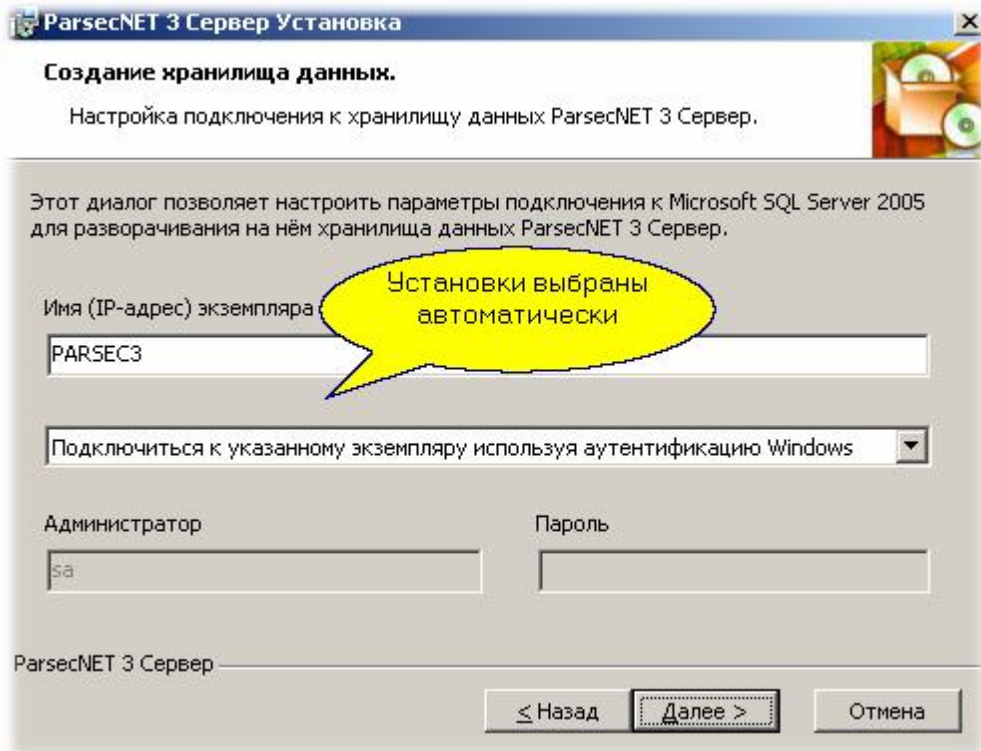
ParsecNET 3 Сервер Установка

Создание хранилища данных.

Настройка подключения к хранилищу данных ParsecNET 3 Сервер.

Этот диалог позволяет настроить параметры подключения к Microsoft SQL Server 2005 для разворачивания на нём хранилища данных ParsecNET 3 Сервер.

Установки выбраны автоматически

Имя (IP-адрес) экземпляра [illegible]

PARSEC3

Подключиться к указанному экземпляру используя аутентификацию Windows

Администратор

Пароль

sa

ParsecNET 3 Сервер

< Назад

Далее >

Отмена